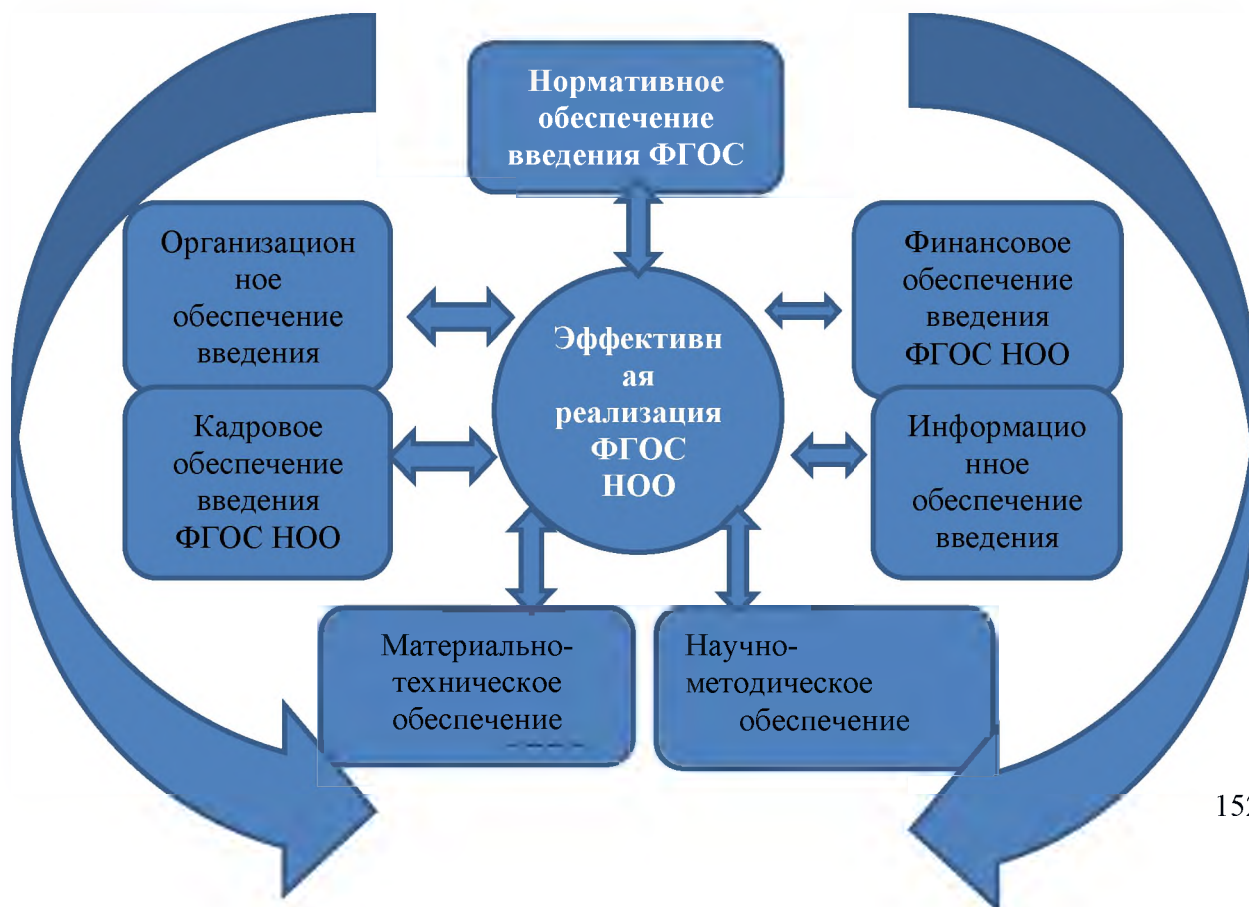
Нормативное обеспечение введения ФГОС

Организацион ное обеспечение введения

Финансовое обеспечение введения ФГОС НОО

Эффективн ая реализация ФГОС НОО

Кадровое обеспечение введения ФГОС НОО

Информацио нное обеспечение введения

Материально-техническое обеспечение

Научно-методическое обеспечение

15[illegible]